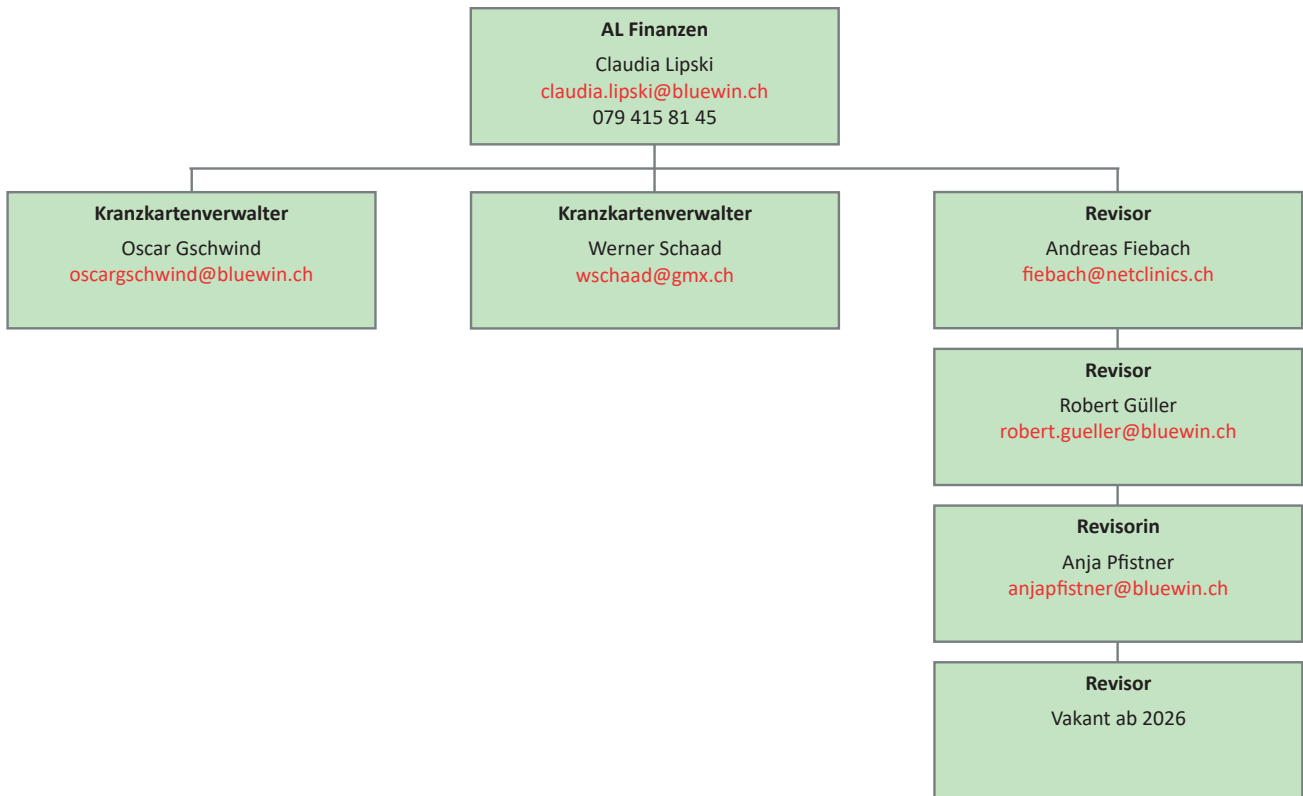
**AL Finanzen**
Claudia Lipski
claudia.lipski@bluewin.ch
079 415 81 45

**Kranzkartenverwalter**
Oscar Gschwind
oscargschwind@bluewin.ch

**Kranzkartenverwalter**
Werner Schaad
wschaad@gmx.ch

**Revisor**
Andreas Fiebach
fiebach@netclinics.ch

**Revisor**
Robert Güller
robert.gueller@bluewin.ch

**Revisorin**
Anja Pfistner
anjapfistner@bluewin.ch

**Revisor**
Vakant ab 2026